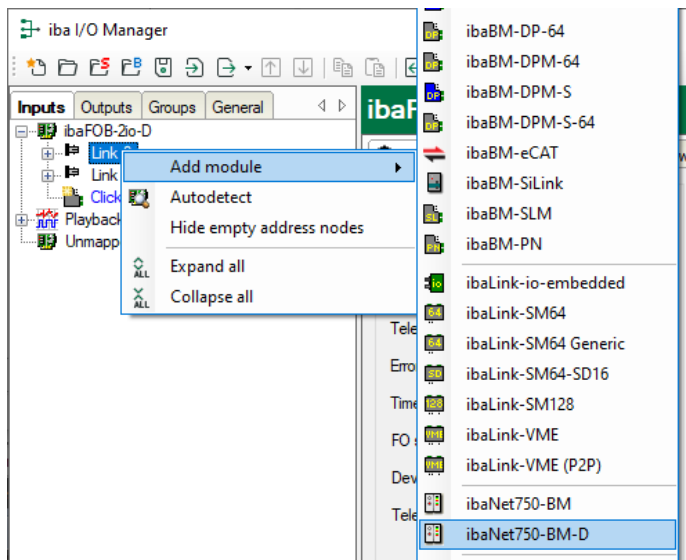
iba I/O Manager

Inputs Outputs Groups General

ibaFOB-2io-D
Link 0
Link
Click
Playback
Unmapp

ibaF

Add module
Autodetect
Hide empty address nodes
Expand all
Collapse all

Tele
Erro
Time
FO s
Dev
Tele

ibaBM-DP-64
ibaBM-DPM-64
ibaBM-DPM-S
ibaBM-DPM-S-64
ibaBM-eCAT
ibaBM-SiLink
ibaBM-SLM
ibaBM-PN
ibaLink-io-embedded
ibaLink-SM64
ibaLink-SM64 Generic
ibaLink-SM64-SD16
ibaLink-SM128
ibaLink-VME
ibaLink-VME (P2P)
ibaNet750-BM
ibaNet750-BM-D